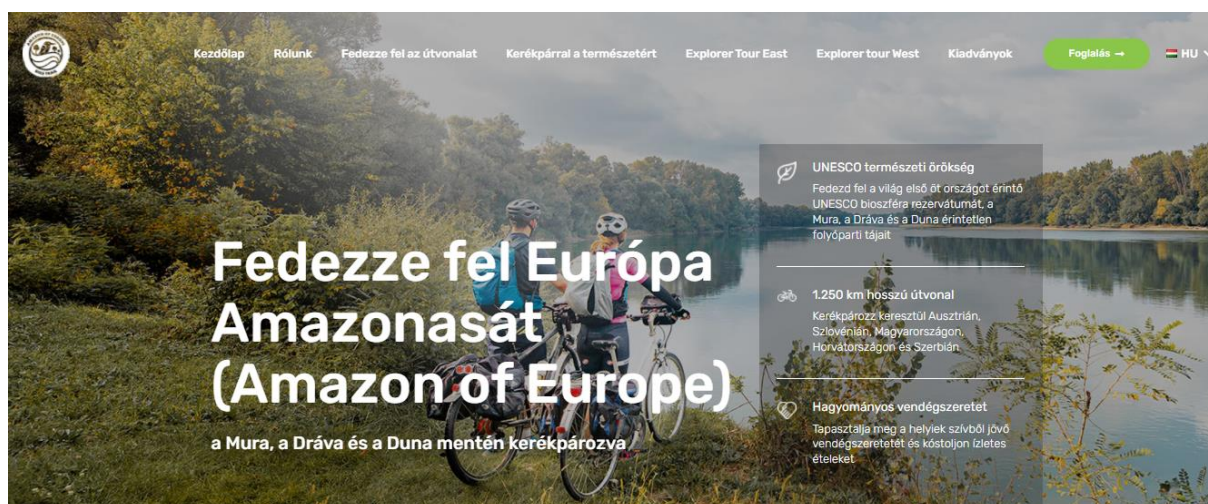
Kezdőlap Rólunk Fedezze fel az útvonalat Kerékpárral a természetért Explorer Tour East Explorer tour West Kiadványok Foglalás → HU

UNESCO természeti örökség
Fedezd fel a világ első öt országot érintő UNESCO bioszféra rezervátumát, a Mura, a Dráva és a Duna érintetlen folyóparti tájait

1.250 km hosszú útvonal
Kerékpározz keresztül Ausztrián, Szlovénián, Magyarországon, Horvátországon és Szerbián

Hagyományos vendégszeretet
Tapasztalja meg a helyiek szívből jövő vendégszeretetét és kóstoljon ízletes ételeket

Fedezze fel Európa Amazonasát (Amazon of Europe)

a Mura, a Dráva és a Duna mentén kerékpározva